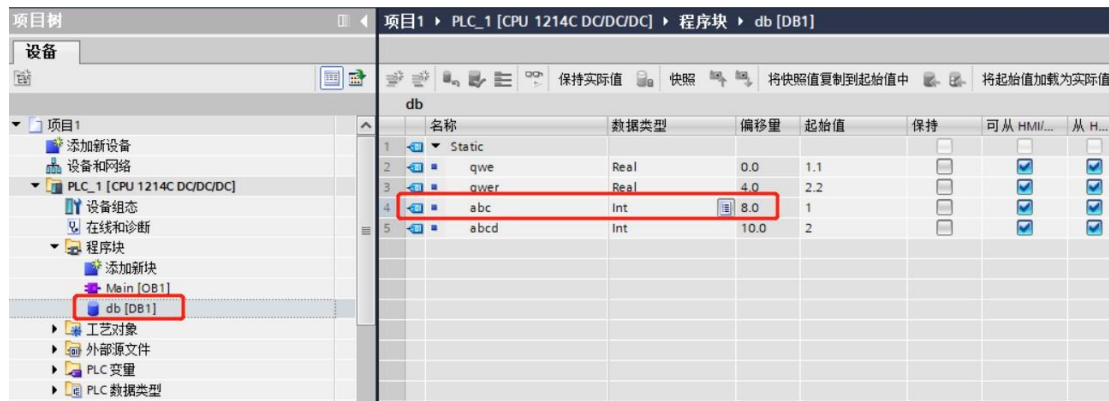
项目树

设备

项目1
添加新设备
设备和网络
PLC_1 [CPU 1214C DC/DC/DC]
设备组态
在线和诊断
程序块
添加新块
Main [OB1]
db [DB1]
工艺对象
外部源文件
PLC 变量
PLC 数据类型

项目1 ▸ PLC_1 [CPU 1214C DC/DC/DC] ▸ 程序块 ▸ db [DB1]

保持实际值 快照 将快照值复制到起始值中 将起始值加载为实际值

db

| | 名称 | 数据类型 | 偏移量 | 起始值 | 保持 | 可从 HMI/... | 从 H... |
|---|---|---|---|---|---|---|---|
| 1 | Static | | | | | | |
| 2 | qwe | Real | 0.0 | 1.1 | | | |
| 3 | qwer | Real | 4.0 | 2.2 | | | |
| 4 | abc | Int | 8.0 | 1 | | | |
| 5 | abcd | Int | 10.0 | 2 | | | |